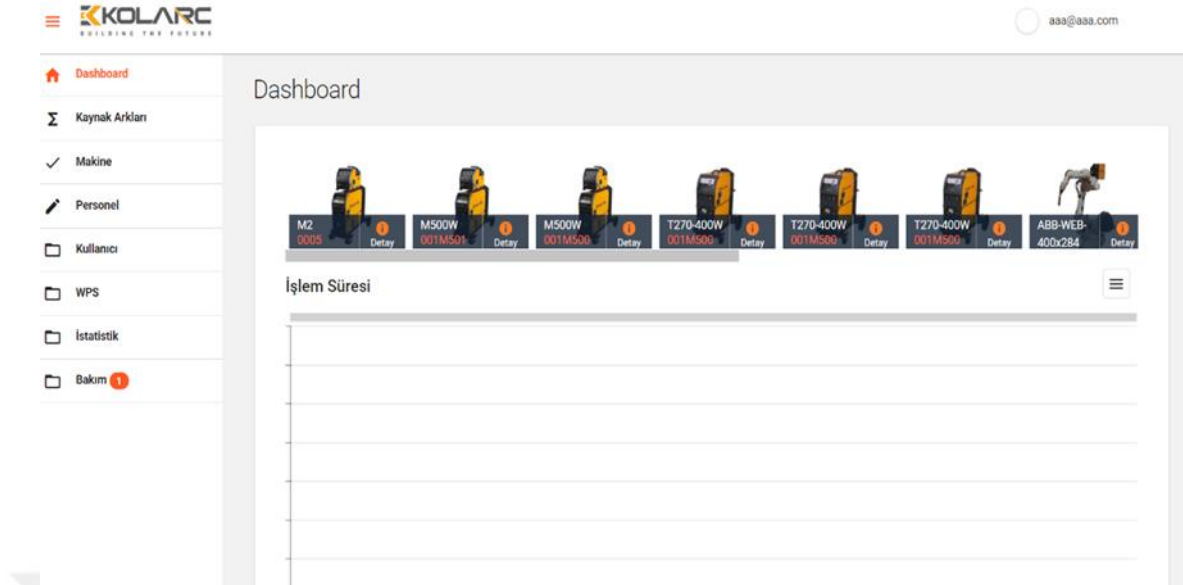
KOLARC
BUILDING THE FUTURE

aaa@aaa.com

Dashboard
Kaynak Arkları
Makine
Personel
Kullanıcı
WPS
İstatistik
Bakım 1

Dashboard

M2
0005
Detay

M500W
001M501
Detay

M500W
001M500
Detay

T270-400W
001M500
Detay

T270-400W
001M500
Detay

T270-400W
001M500
Detay

ABB-WEB-
400x284
Detay

İşlem Süresi